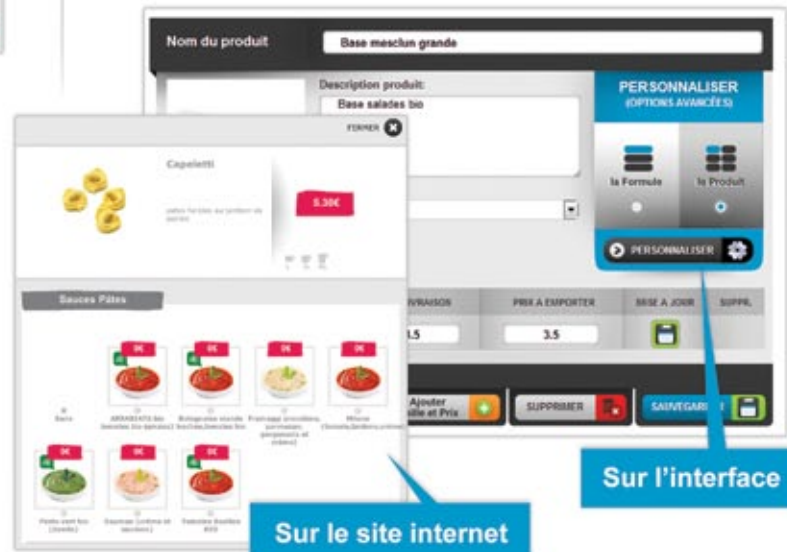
Nom du produit

Base mesclun grande

Description produit:

Base salades bio

PERSONNALISER
(OPTIONS AVANCÉES)

la Formule

le Produit

PERSONNALISER

FERMER

Capeletti

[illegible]

5.30€

Sauces Pâtes

0€

0€

0€

0€

Sans

ARRABBIATA bio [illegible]

Bolognaise viande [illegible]

Fromage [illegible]

Mixte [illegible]

0€

0€

0€

Pesto vert bio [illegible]

Saumon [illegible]

Tomates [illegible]

LIVRAISON

PRIX A EMPORTER

MISE A JOUR

SUPPR.

3.5

3.5

Ajouter
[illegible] et Prix

SUPPRIMER

SAUVEGARDER

Sur l'interface

Sur le site internet